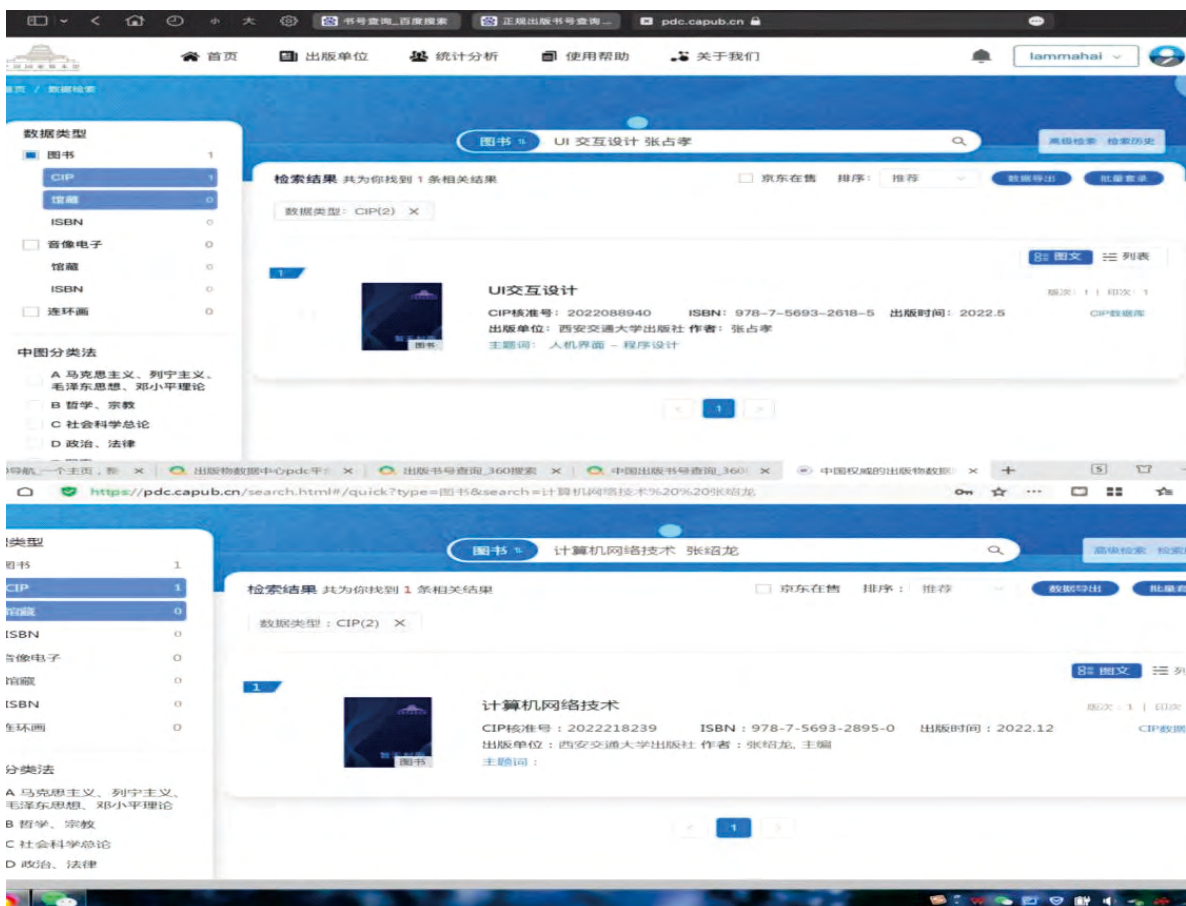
书号查询_百度搜索 | 正规出版书号查询... | pdc.capub.cn

首页 | 出版单位 | 统计分析 | 使用帮助 | 关于我们 | lammahai

首页 / 数据检索

数据类型
图书 1
CIP 1
馆藏 0
ISBN 0
音像电子 0
馆藏 0
ISBN 0
连环画 0

中图分类法
A 马克思主义、列宁主义、毛泽东思想、邓小平理论
B 哲学、宗教
C 社会科学总论
D 政治、法律

图书 | UI 交互设计 张占孝

高级检索 检索历史

检索结果 共为你找到 1 条相关结果 | 京东在售 | 排序: 推荐 | 数据导出 | 批量查询

数据类型: CIP(2) ✕

图文 | 列表

1

UI交互设计
CIP核准号: 2022088940 ISBN: 978-7-5693-2618-5 出版时间: 2022.5
出版单位: 西安交通大学出版社 作者: 张占孝
主题词: 人机界面 - 程序设计
版次: 1 | 印次: 1
CIP数据库

图书

< 1 >

导航_一个主页，整 ✕ | 出版物数据中心pdc平台 ✕ | 出版书号查询_360搜索 ✕ | 中国出版书号查询_360 ✕ | 中国权威的出版物数据 ✕ | +

https://pdc.capub.cn/search.html#/quick?type=图书&search=计算机网络技术%20%20张绍龙

类型
图书 1
CIP 1
馆藏 0
ISBN 0
音像电子 0
馆藏 0
ISBN 0
连环画 0

分类法
A 马克思主义、列宁主义、毛泽东思想、邓小平理论
B 哲学、宗教
C 社会科学总论
D 政治、法律

图书 | 计算机网络技术 张绍龙

高级检索 检索

检索结果 共为你找到 1 条相关结果 | 京东在售 | 排序: 推荐 | 数据导出 | 批量查

数据类型: CIP(2) ✕

图文 | 列

1

计算机网络技术
CIP核准号: 2022218239 ISBN: 978-7-5693-2895-0 出版时间: 2022.12
出版单位: 西安交通大学出版社 作者: 张绍龙, 主编
主题词:
版次: 1 | 印次
CIP数据

图书

< 1 >